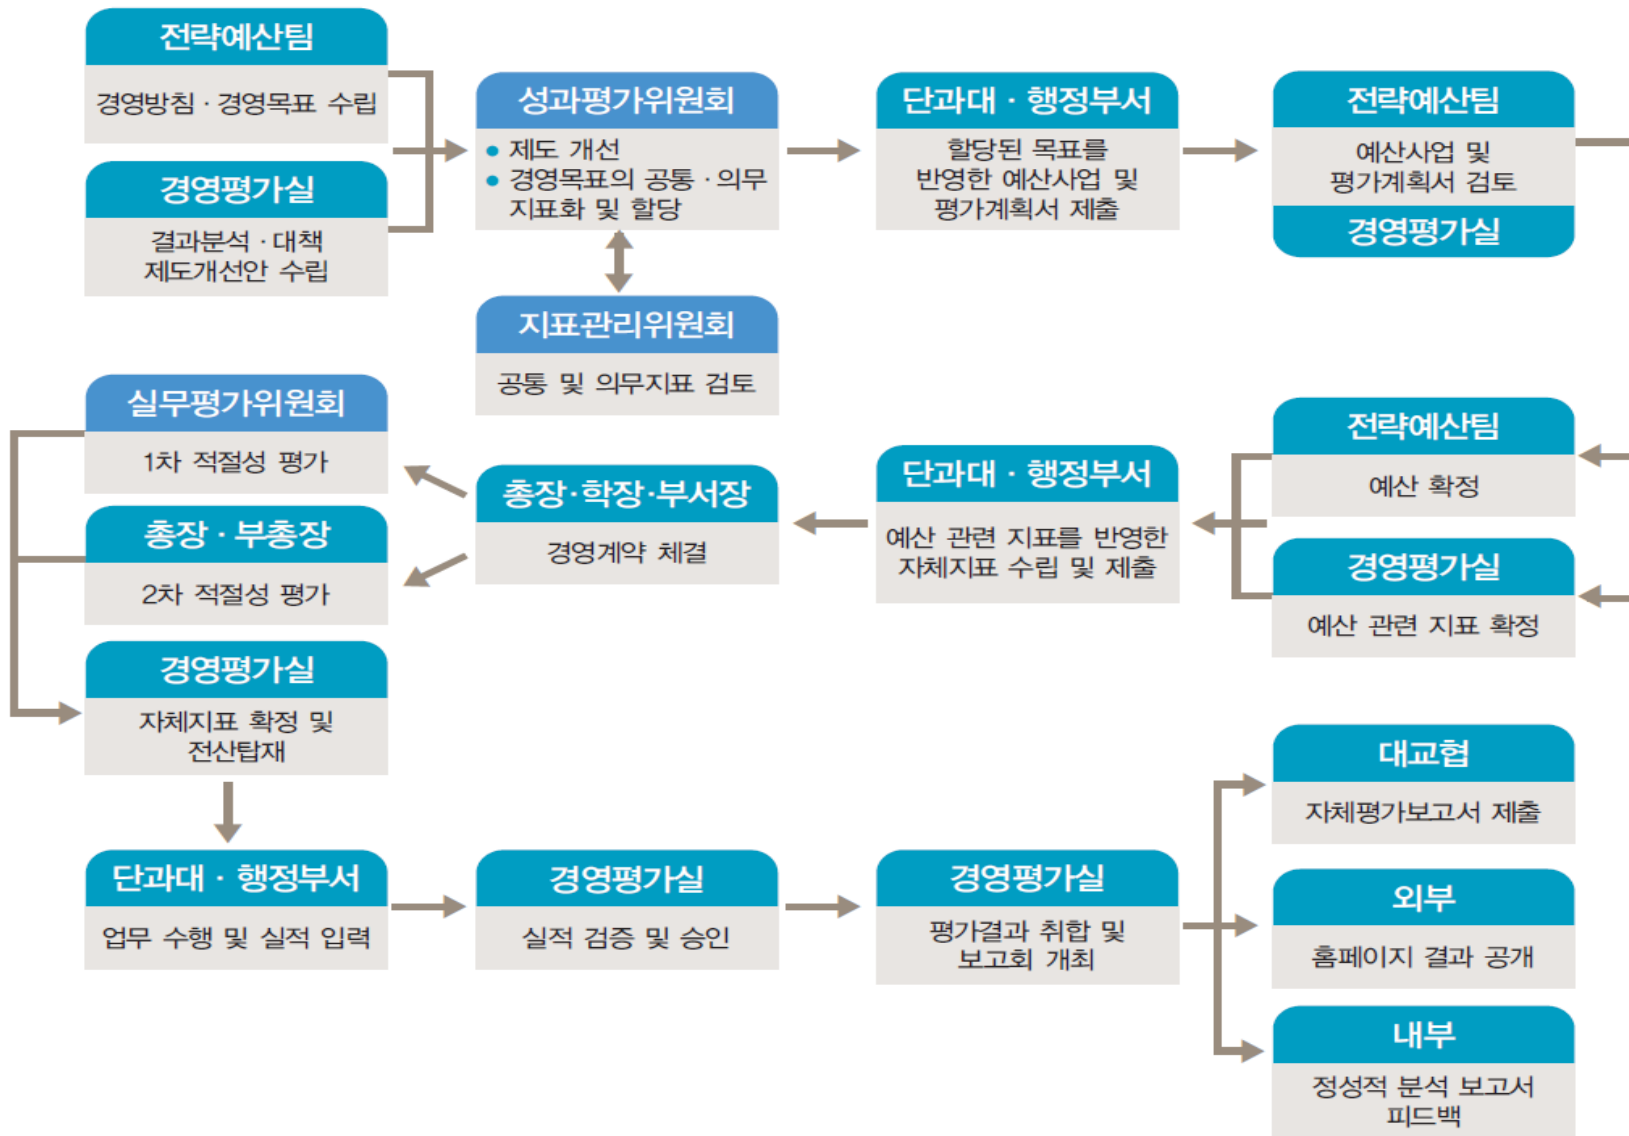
전략예산팀

경영방침 · 경영목표 수립

경영평가실

결과분석 · 대책 제도개선안 수립

성과평가위원회

- 제도 개선
- 경영목표의 공통 · 의무 지표화 및 할당

단과대 · 행정부서

할당된 목표를 반영한 예산사업 및 평가계획서 제출

전략예산팀

예산사업 및 평가계획서 검토

경영평가실

지표관리위원회

공통 및 의무지표 검토

실무평가위원회

1차 적절성 평가

총장 · 부총장

2차 적절성 평가

경영평가실

자체지표 확정 및 전산탑재

총장·학장·부서장

경영계약 체결

단과대 · 행정부서

예산 관련 지표를 반영한 자체지표 수립 및 제출

전략예산팀

예산 확정

경영평가실

예산 관련 지표 확정

단과대 · 행정부서

업무 수행 및 실적 입력

경영평가실

실적 검증 및 승인

경영평가실

평가결과 취합 및 보고회 개최

대교협

자체평가보고서 제출

외부

홈페이지 결과 공개

내부

정성적 분석 보고서 피드백